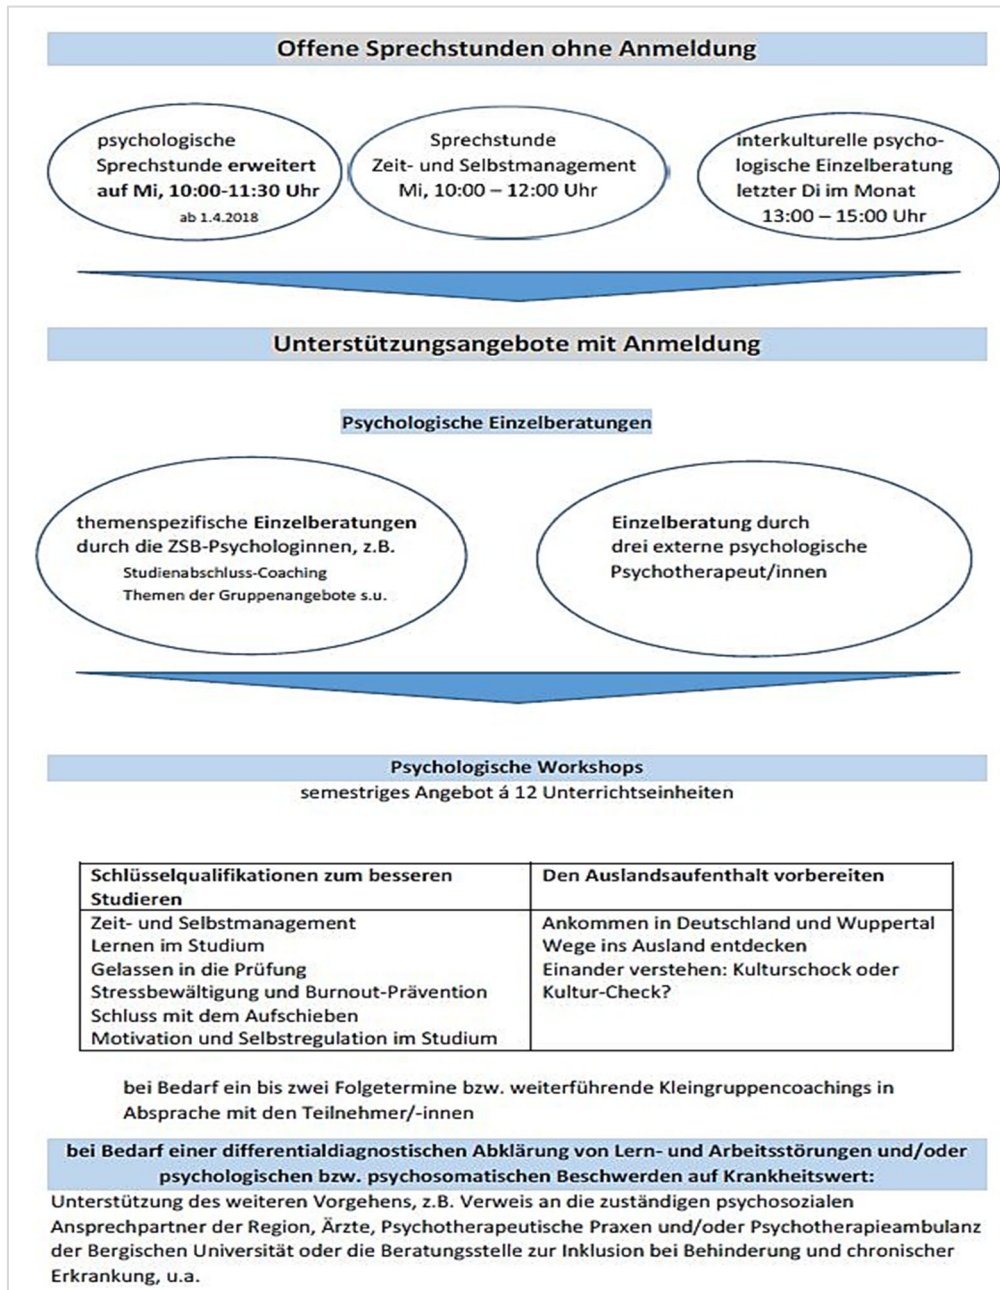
Offene Sprechstunden ohne Anmeldung

psychologische Sprechstunde erweitert auf Mi, 10:00-11:30 Uhr
ab 1.4.2018

Sprechstunde
Zeit- und Selbstmanagement
Mi, 10:00 – 12:00 Uhr

interkulturelle psychologische Einzelberatung
letzter Di im Monat
13:00 – 15:00 Uhr

Unterstützungsangebote mit Anmeldung

Psychologische Einzelberatungen

themenspezifische Einzelberatungen durch die ZSB-Psychologinnen, z.B.
Studienabschluss-Coaching
Themen der Gruppenangebote s.u.

Einzelberatung durch drei externe psychologische Psychotherapeut/innen

Psychologische Workshops
semestriges Angebot á 12 Unterrichtseinheiten

| Schlüsselqualifikationen zum besseren Studieren | Den Auslandsaufenthalt vorbereiten |
|---|---|
| Zeit- und Selbstmanagement<br>Lernen im Studium<br>Gelassen in die Prüfung<br>Stressbewältigung und Burnout-Prävention<br>Schluss mit dem Aufschieben<br>Motivation und Selbstregulation im Studium | Ankommen in Deutschland und Wuppertal<br>Wege ins Ausland entdecken<br>Einander verstehen: Kulturschock oder Kultur-Check? |

bei Bedarf ein bis zwei Folgetermine bzw. weiterführende Kleingruppencoachings in Absprache mit den Teilnehmer/-innen

bei Bedarf einer differentialdiagnostischen Abklärung von Lern- und Arbeitsstörungen und/oder psychologischen bzw. psychosomatischen Beschwerden auf Krankheitswert:

Unterstützung des weiteren Vorgehens, z.B. Verweis an die zuständigen psychosozialen Ansprechpartner der Region, Ärzte, Psychotherapeutische Praxen und/oder Psychotherapieambulanz der Bergischen Universität oder die Beratungsstelle zur Inklusion bei Behinderung und chronischer Erkrankung, u.a.